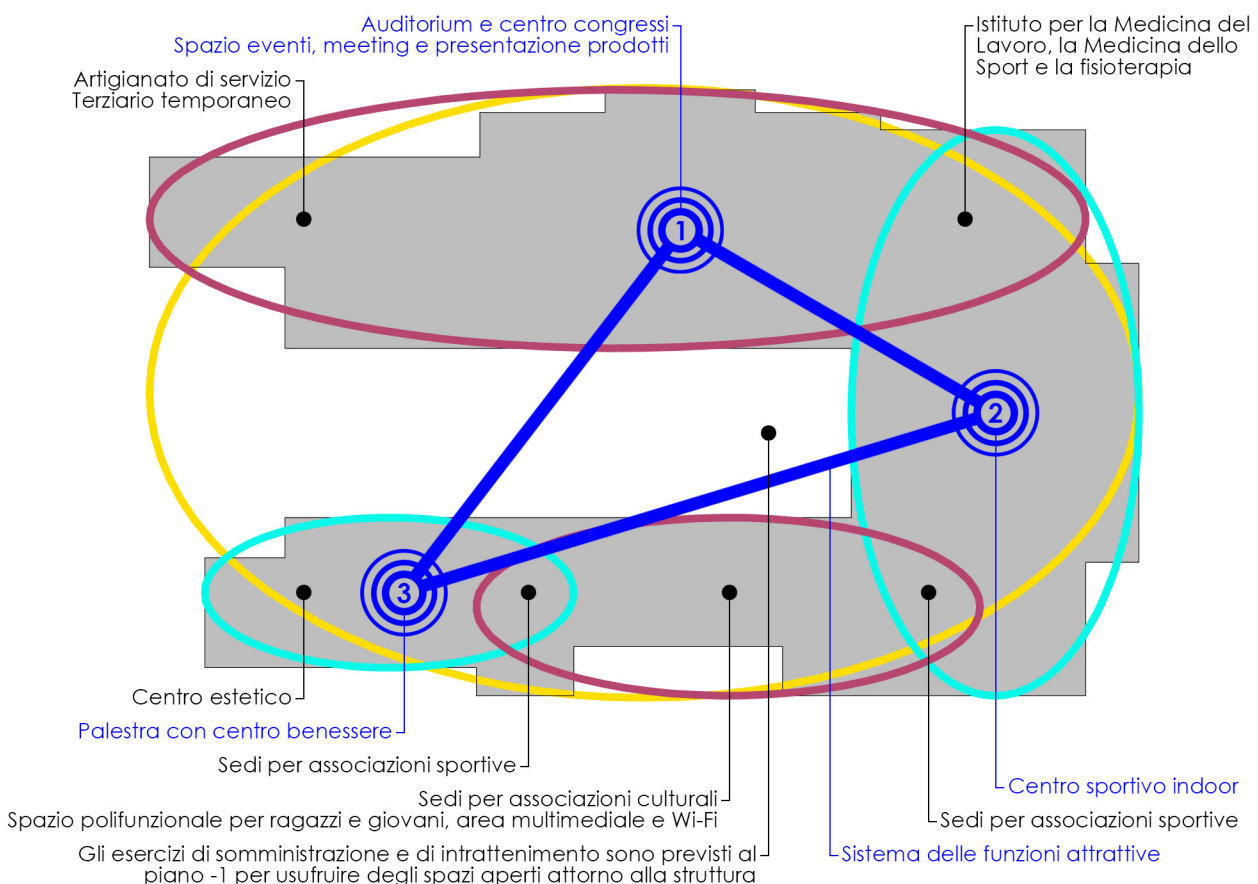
Auditorium e centro congressi
Spazio eventi, meeting e presentazione prodotti

Istituto per la Medicina del Lavoro, la Medicina dello Sport e la fisioterapia

Artigianato di servizio
Terziario temporaneo

1

2

3

Centro estetico

Palestra con centro benessere

Sedi per associazioni sportive

Sedi per associazioni culturali
Spazio polifunzionale per ragazzi e giovani, area multimediale e Wi-Fi

Gli esercizi di somministrazione e di intrattenimento sono previsti al piano -1 per usufruire degli spazi aperti attorno alla struttura

Centro sportivo indoor

Sedi per associazioni sportive

Sistema delle funzioni attrattive